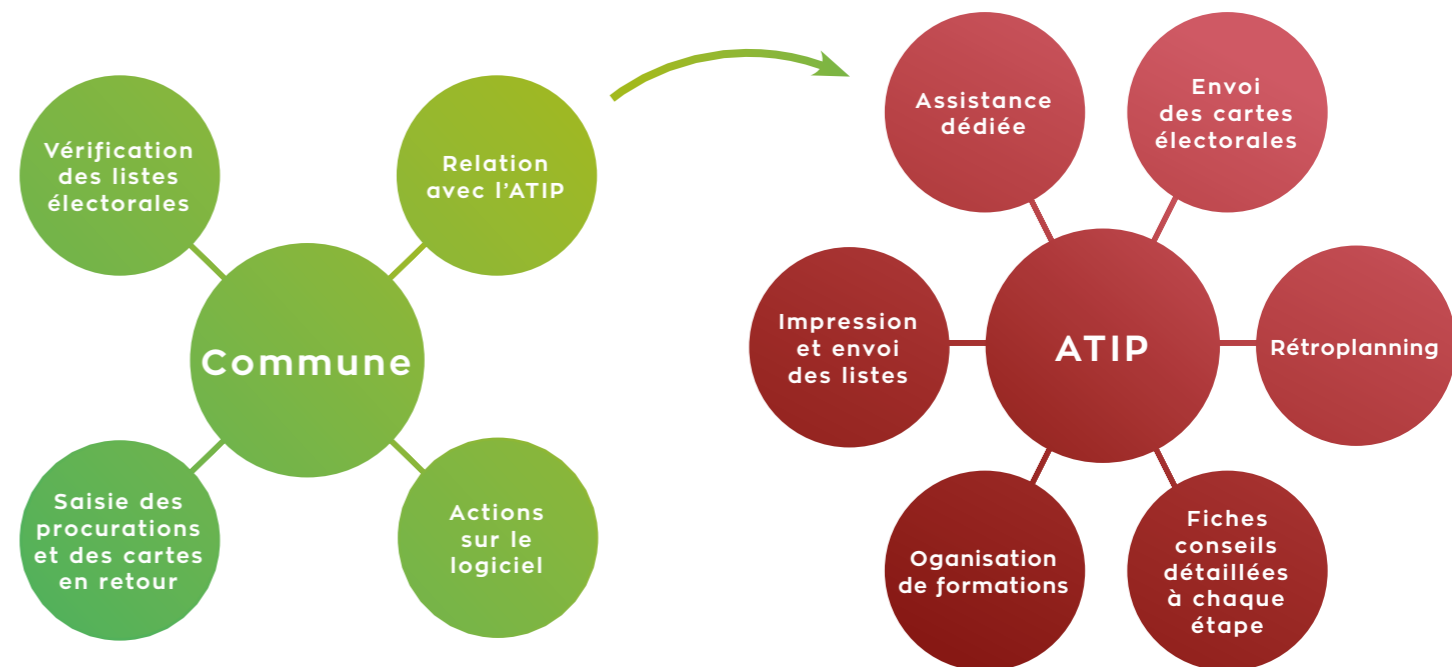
Vérification des listes électorales

Relation avec l'ATIP

Commune

Saisie des procurations et des cartes en retour

Actions sur le logiciel

Assistance dédiée

Envoi des cartes électorales

Impression et envoi des listes

ATIP

Rétroplanning

Oganisation de formations

Fiches conseils détaillées à chaque étape